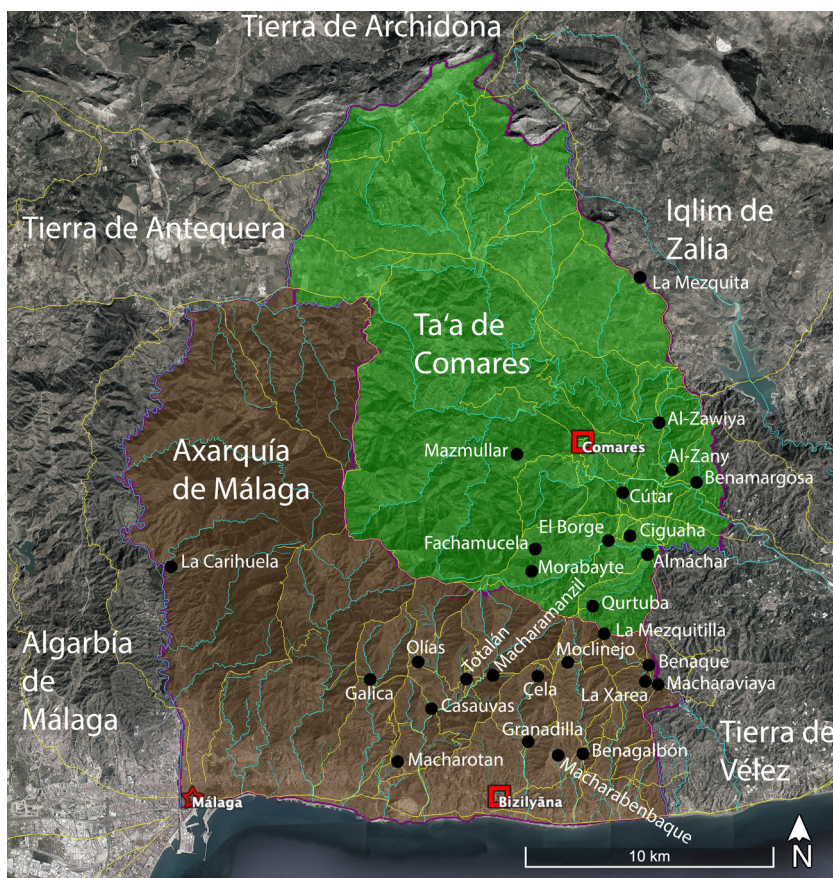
Tierra de Archidona

Tierra de Antequera

Iqlim de Zalia

La Mezquita

Ta'a de Comares

Axarquía de Málaga

Al-Zawiya

Mazmullar

Comares

Al-Zany

Benamargosa

Cútar

El Borge

Ciguaha

Fachamucela

Almáchar

Morabayte

La Carihuela

Qurtuba

Macharamanzil

La Mezquitilla

Totalán

Algarbía de Málaga

Olías

Moclinejo

Benaque

Galica

Çela

Macharaviaya

La Xarea

Casauvas

Granadilla

Tierra de Vélez

Benagalbon

Macharotan

Málaga

Bizilyāna

Macharabenbaque

10 km

N